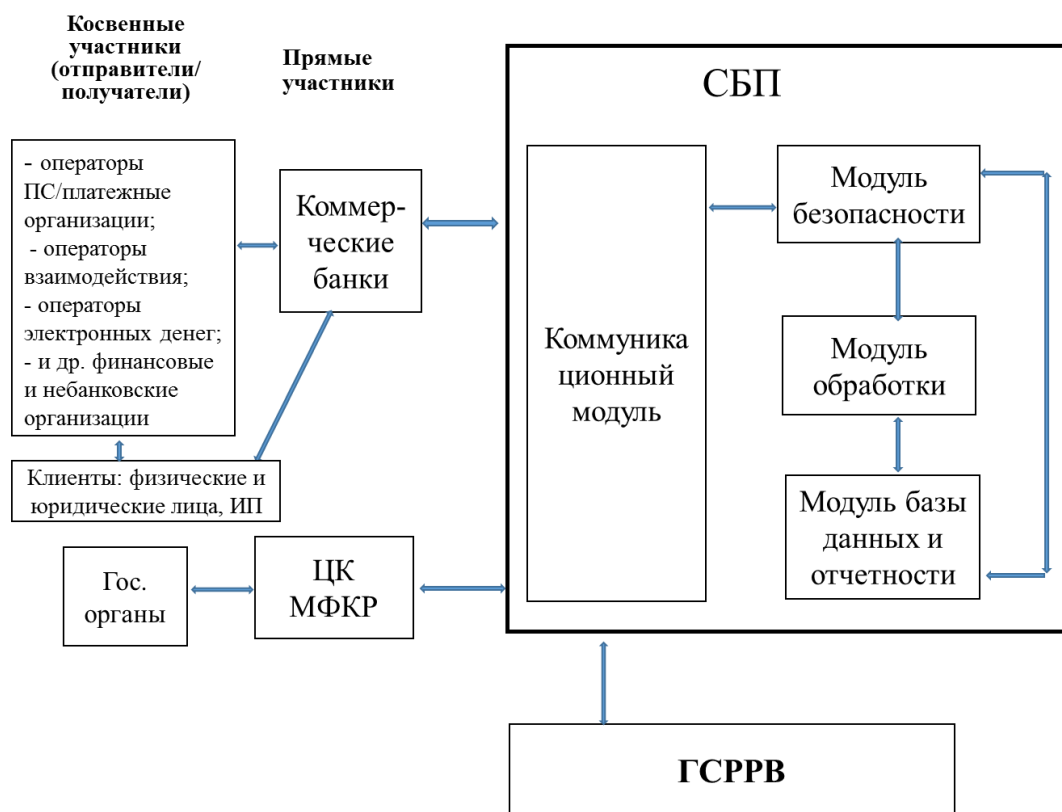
Косвенные участники (отправители/ получатели)

Прямые участники

СБП

- операторы ПС/платежные организации;
- операторы взаимодействия;
- операторы электронных денег;
- и др. финансовые и небанковские организации

Коммерческие банки

Коммуникационный модуль

Модуль безопасности

Модуль обработки

Модуль базы данных и отчетности

Клиенты: физические и юридические лица, ИП

Гос. органы

ЦК МФКР

ГСРРВ